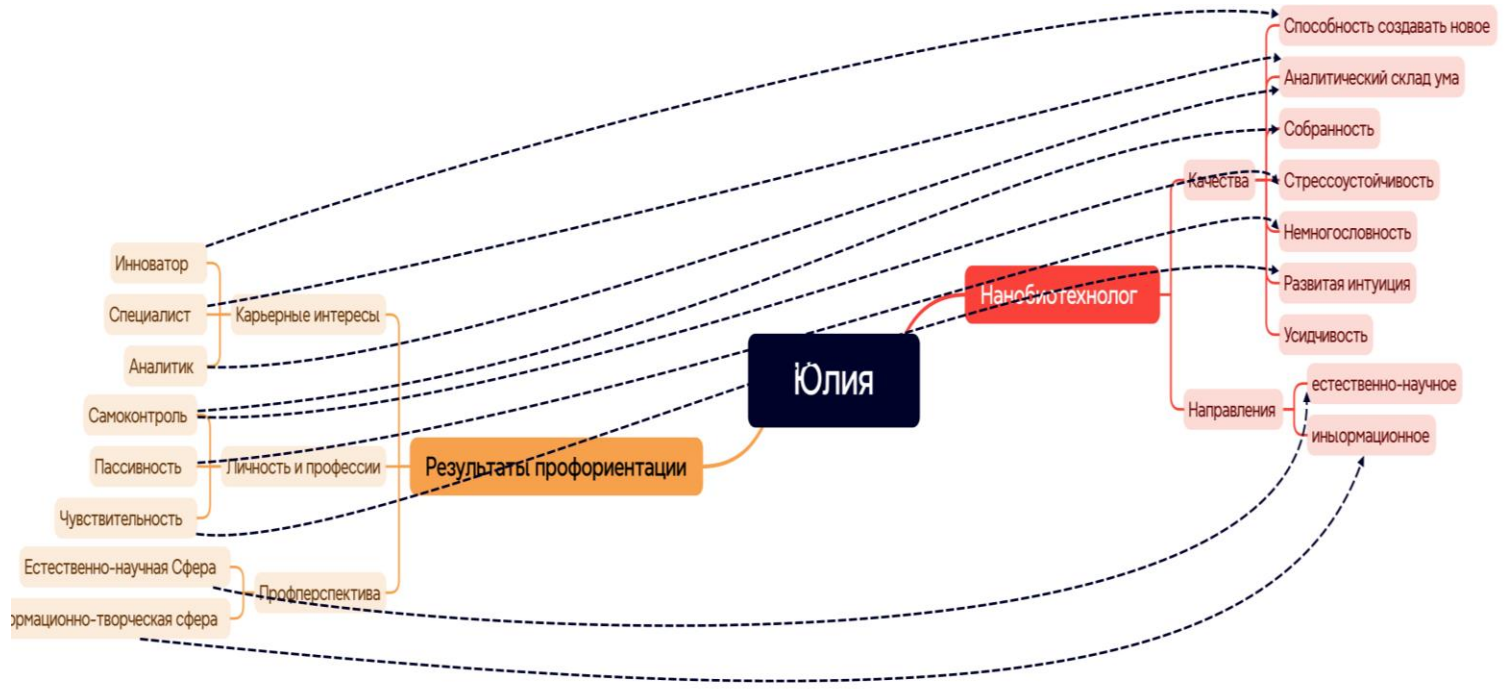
Способность создавать новое
Аналитический склад ума
Собранность
Качества
Стрессоустойчивость
Немногословность
Развитая интуиция
Усидчивость
Нанобиотехнолог
Направления
естественно-научное
иньормационное
Юлия
Инноватор
Специалист
Аналитик
Карьерные интересы
Самоконтроль
Пассивность
Чувствительность
Личность и професии
Результаты профориентации
Естественно-научная Сфера
ормационно-творческая сфера
Профперспектива